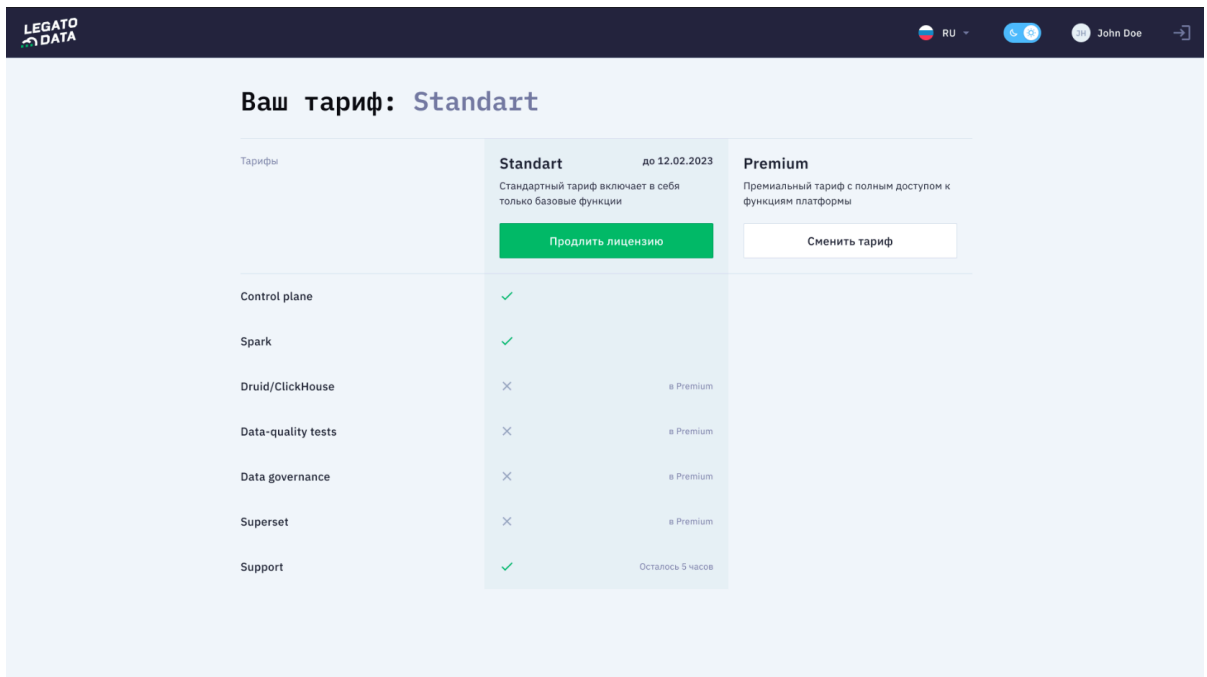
LEGATO DATA

RU

JH John Doe

Ваш тариф: Standart

| Тарифы | Standart до 12.02.2023 Стандартный тариф включает в себя только базовые функции Продлить лицензию | Premium Премиальный тариф с полным доступом к функциям платформы Сменить тариф |
|---|---|---|
| Control plane | ✓ | |
| Spark | ✓ | |
| Druid/ClickHouse | ✕ в Premium | |
| Data-quality tests | ✕ в Premium | |
| Data governance | ✕ в Premium | |
| Superset | ✕ в Premium | |
| Support | ✓ Осталось 5 часов | |